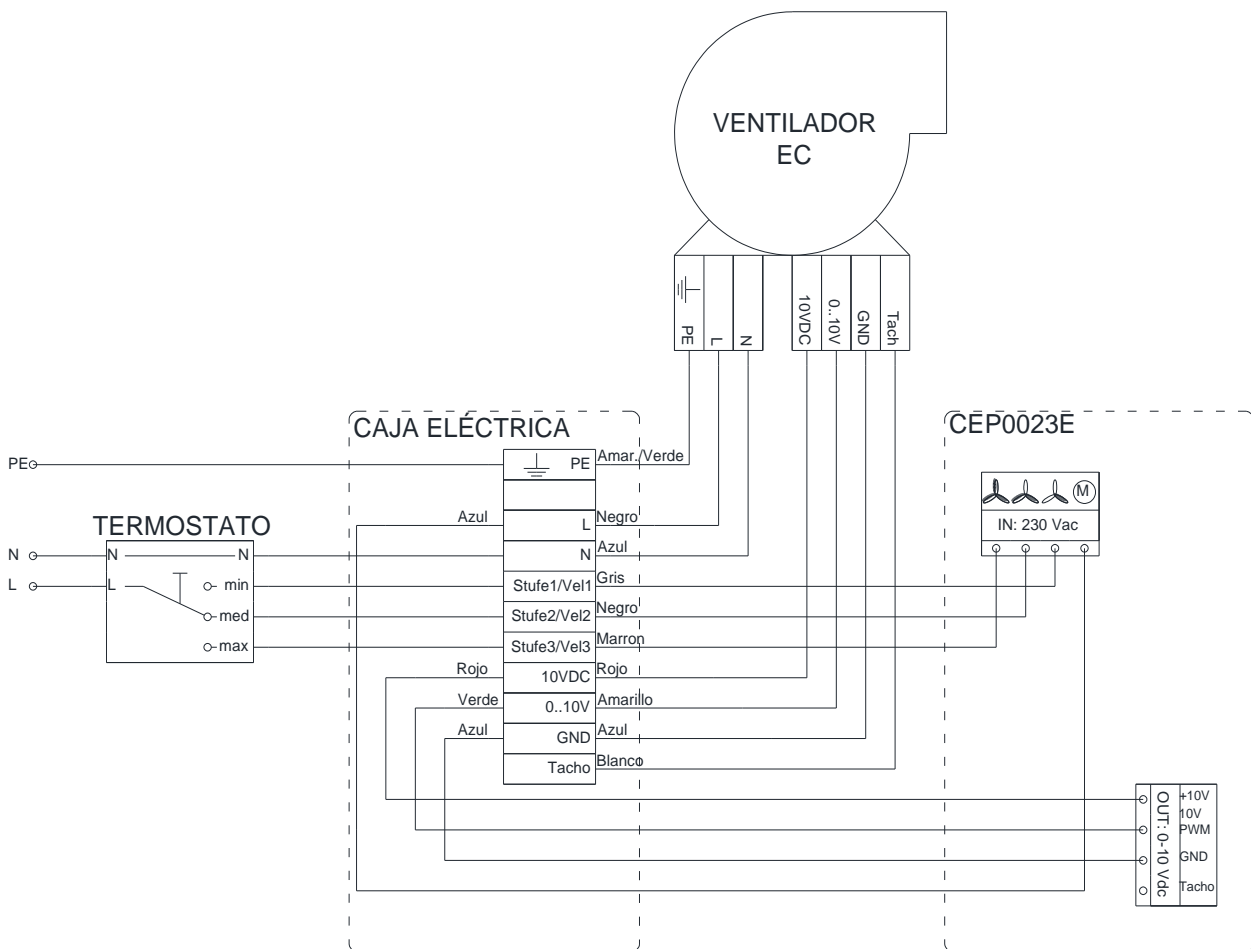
VENTILADOR
EC

PE L N 10VDC 0..10V GND Tach

CAJA ELÉCTRICA

CEP0023E

PE

TERMOSTATO

N
L
N
L
N
min
med
max

Azul
Rojo
Verde
Azul

PE
L
N
Stufe1/Vel1
Stufe2/Vel2
Stufe3/Vel3
10VDC
0..10V
GND
Tacho

Amar./Verde
Negro
Azul
Gris
Negro
Marron
Rojo
Amarillo
Azul
Blanco

M
IN: 230 Vac

OUT: 0-10 Vdc
+10V
10V PWM
GND
Tacho